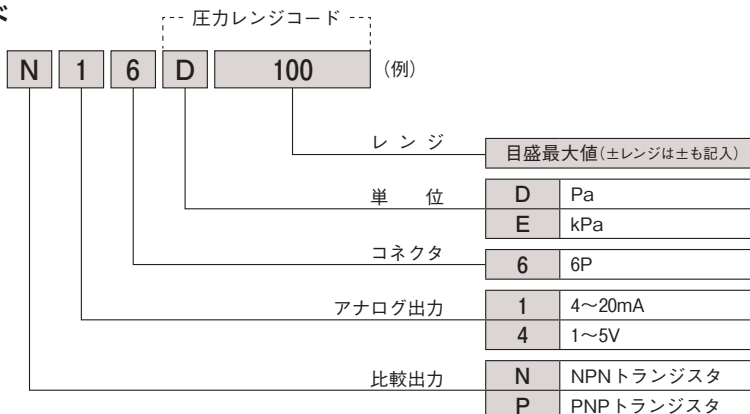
ド

圧力レンジコード

N 1 6 D 100 (例)

レンジ

目盛最大値(±レンジは±も記入)

単 位

| D | Pa |
|---|---|
| E | kPa |

コネクタ

| 6 | 6P |
|---|---|

アナログ出力

| 1 | 4～20mA |
|---|---|
| 4 | 1～5V |

比較出力

| N | NPNトランジスタ |
|---|---|
| P | PNPトランジスタ |